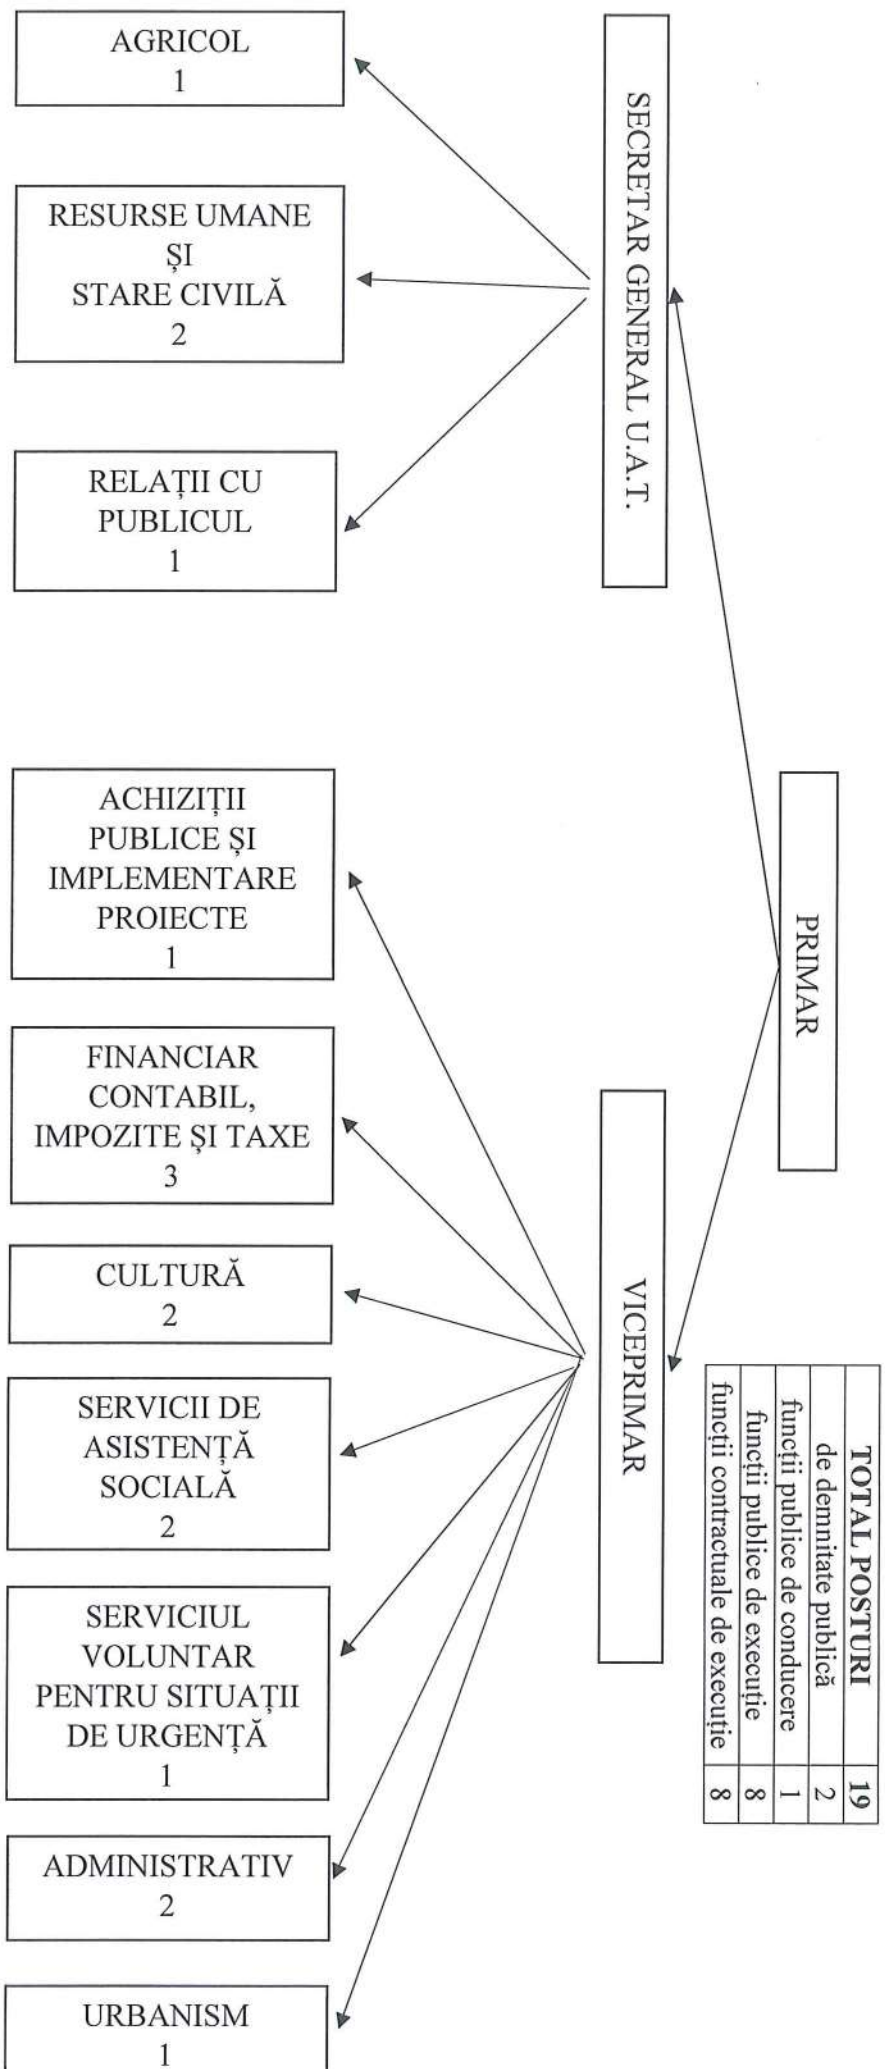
AGRICOL
1

RESURSE UMANE
ȘI
STARE CIVILĂ
2

RELAȚII CU
PUBLICUL
1

SECRETAR GENERAL U.A.T.

PRIMAR

VICEPRIMAR

ACHIZIȚII
PUBLICE ȘI
IMPLEMENTARE
PROIECTE
1

FINANCIAR
CONTABIL,
IMPOZITE ȘI TAXE
3

CULTURĂ
2

SERVICII DE
ASISTENȚĂ
SOCIALĂ
2

SERVICIUL
VOLUNTAR
PENTRU SITUAȚII
DE URGENȚĂ
1

ADMINISTRATIV
2

URBANISM
1

| TOTAL POSTURI | 19 |
|---|---|
| de demnitate publică | 2 |
| funcții publice de conducere | 1 |
| funcții publice de execuție | 8 |
| funcții contractuale de execuție | 8 |